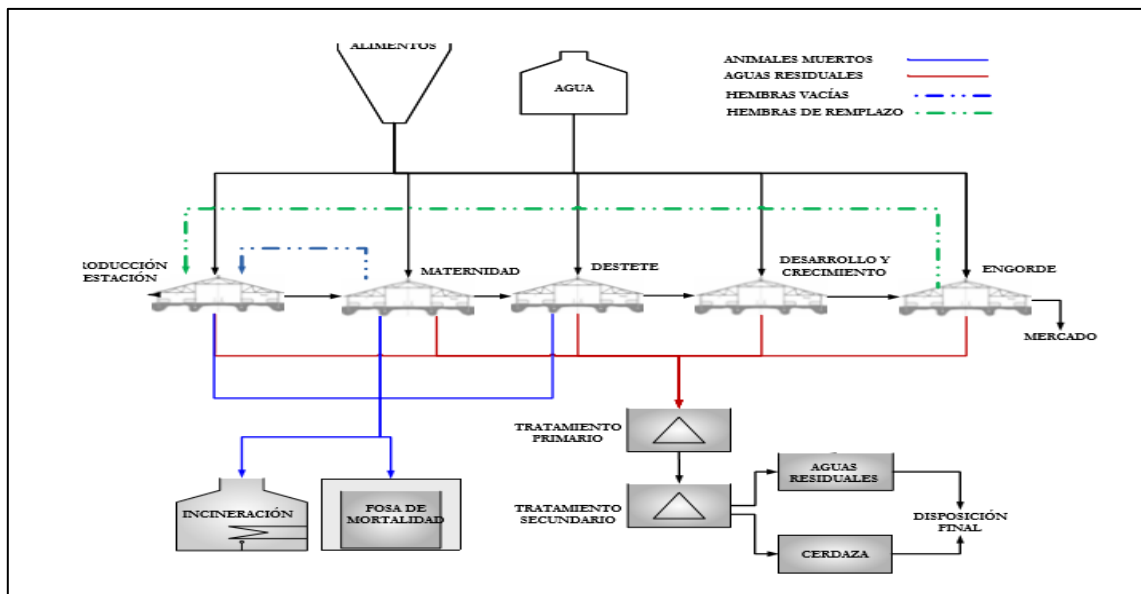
ALIMENTOS

AGUA

ANIMALES MUERTOS
AGUAS RESIDUALES
HEMBRAS VACÍAS
HEMBRAS DE REMPLAZO

RODUCCIÓN
ESTACIÓN

MATERNIDAD

DESTETE

DESARROLLO Y
CRECIMIENTO

ENGORDE

MERCADO

TRATAMIENTO
PRIMARIO

TRATAMIENTO
SECUNDARIO

AGUAS
RESIDUALES

CERDAZA

DISPOSICIÓN
FINAL

INCINERACIÓN

FOSA DE
MORTALIDAD